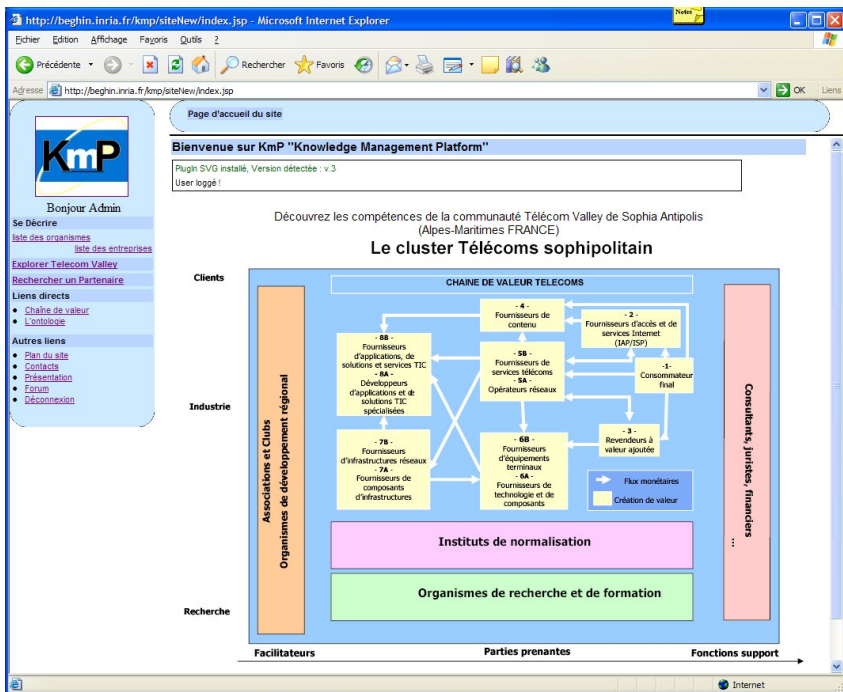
http://beghin.inria.fr/kmp/siteNew/index.jsp - Microsoft Internet Explorer

Notes

Fichier Edition Affichage Favoris Outils ?

Précédente Rechercher Favoris

Adresse http://beghin.inria.fr/kmp/siteNew/index.jsp OK Liens

KmP

Bonjour Admin

Se Décrire
liste des organismes
liste des entreprises

Explorer Telecom Valley

Rechercher un Partenaire

Liens directs
• Chaîne de valeur
• L'ontologie

Autres liens
• Plan du site
• Contacts
• Présentation
• Forum
• Déconnexion

Page d'accueil du site

Bienvenue sur KmP "Knowledge Management Platform"

Plugin SVG installé, Version détectée : v.3
User loggé !

Découvrez les compétences de la communauté Télécom Valley de Sophia Antipolis (Alpes-Maritimes FRANCE)

Le cluster Télécoms sophipolitain

Clients

Industrie

Recherche

CHAINE DE VALEUR TELECOMS

Associations et Clubs
Organismes de développement régional

- 4 - Fournisseurs de contenu

- 2 - Fournisseurs d'accès et de services Internet (IAP/ISP)

- 8B - Fournisseurs d'applications, de solutions et services TIC
- 8A - Développeurs d'applications et de solutions TIC spécialisées

- 5B - Fournisseurs de services télécoms
- 5A - Opérateurs réseaux

-1- Consommateur final

- 3 - Revendeurs à valeur ajoutée

- 7B - Fournisseurs d'infrastructures réseaux
- 7A - Fournisseurs de composants d'infrastructures

- 6B - Fournisseurs d'équipements terminaux
- 6A - Fournisseurs de technologie et de composants

Flux monétaires

Création de valeur

Consultants, juristes, financiers ...

Instituts de normalisation

Organismes de recherche et de formation

Facilitateurs

Parties prenantes

Fonctions support

Internet